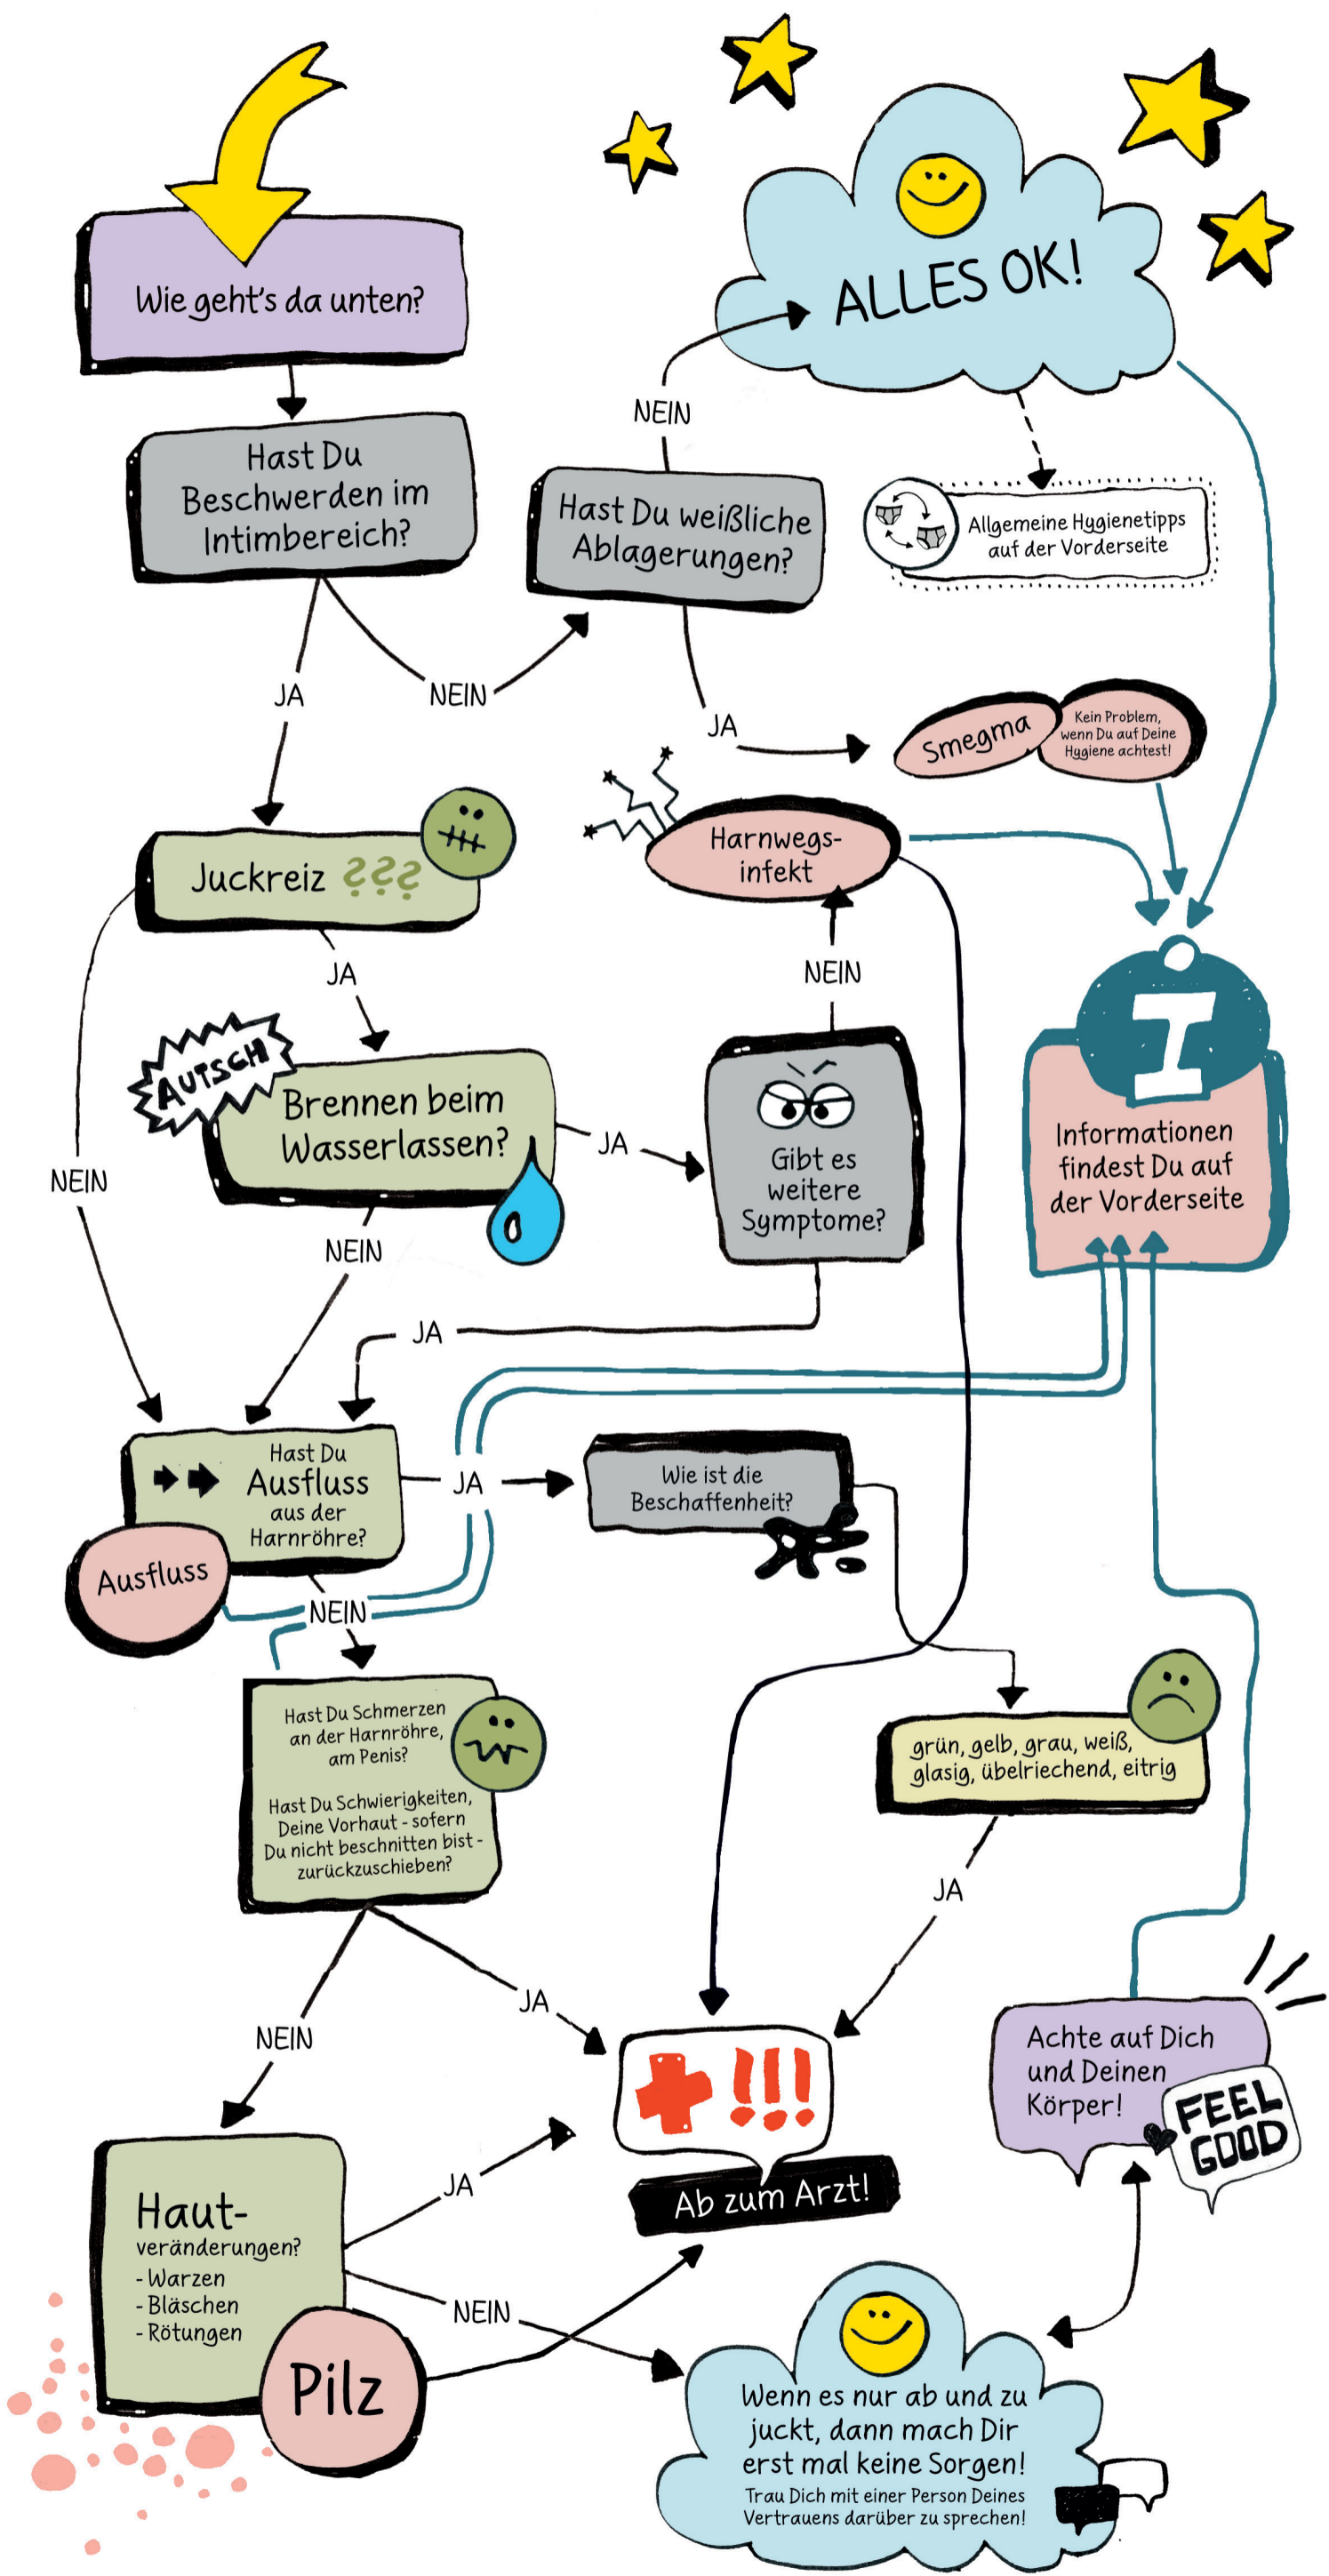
Wie geht's da unten?

ALLES OK!

Hast Du Beschwerden im Intimbereich?

NEIN

Hast Du weißliche Ablagerungen?

Allgemeine Hygienetipps auf der Vorderseite

JA

NEIN

JA

Smegma

Kein Problem, wenn Du auf Deine Hygiene achtest!

Harnwegs-infekt

Juckreiz ???

JA

NEIN

AUTSCH

Brennen beim Wasserlassen?

JA

Gibt es weitere Symptome?

Informationen findest Du auf der Vorderseite

NEIN

NEIN

JA

Hast Du Ausfluss aus der Harnröhre?

JA

Wie ist die Beschaffenheit?

Ausfluss

NEIN

Hast Du Schmerzen an der Harnröhre, am Penis?

Hast Du Schwierigkeiten, Deine Vorhaut - sofern Du nicht beschnitten bist - zurückzuschieben?

grün, gelb, grau, weiß, glasig, übelriechend, eitrig

JA

JA

NEIN

!!!

Ab zum Arzt!

Achte auf Dich und Deinen Körper!

FEEL GOOD

Haut-veränderungen?
- Warzen
- Bläschen
- Rötungen

JA

NEIN

Pilz

Wenn es nur ab und zu juckt, dann mach Dir erst mal keine Sorgen!
Trau Dich mit einer Person Deines Vertrauens darüber zu sprechen!